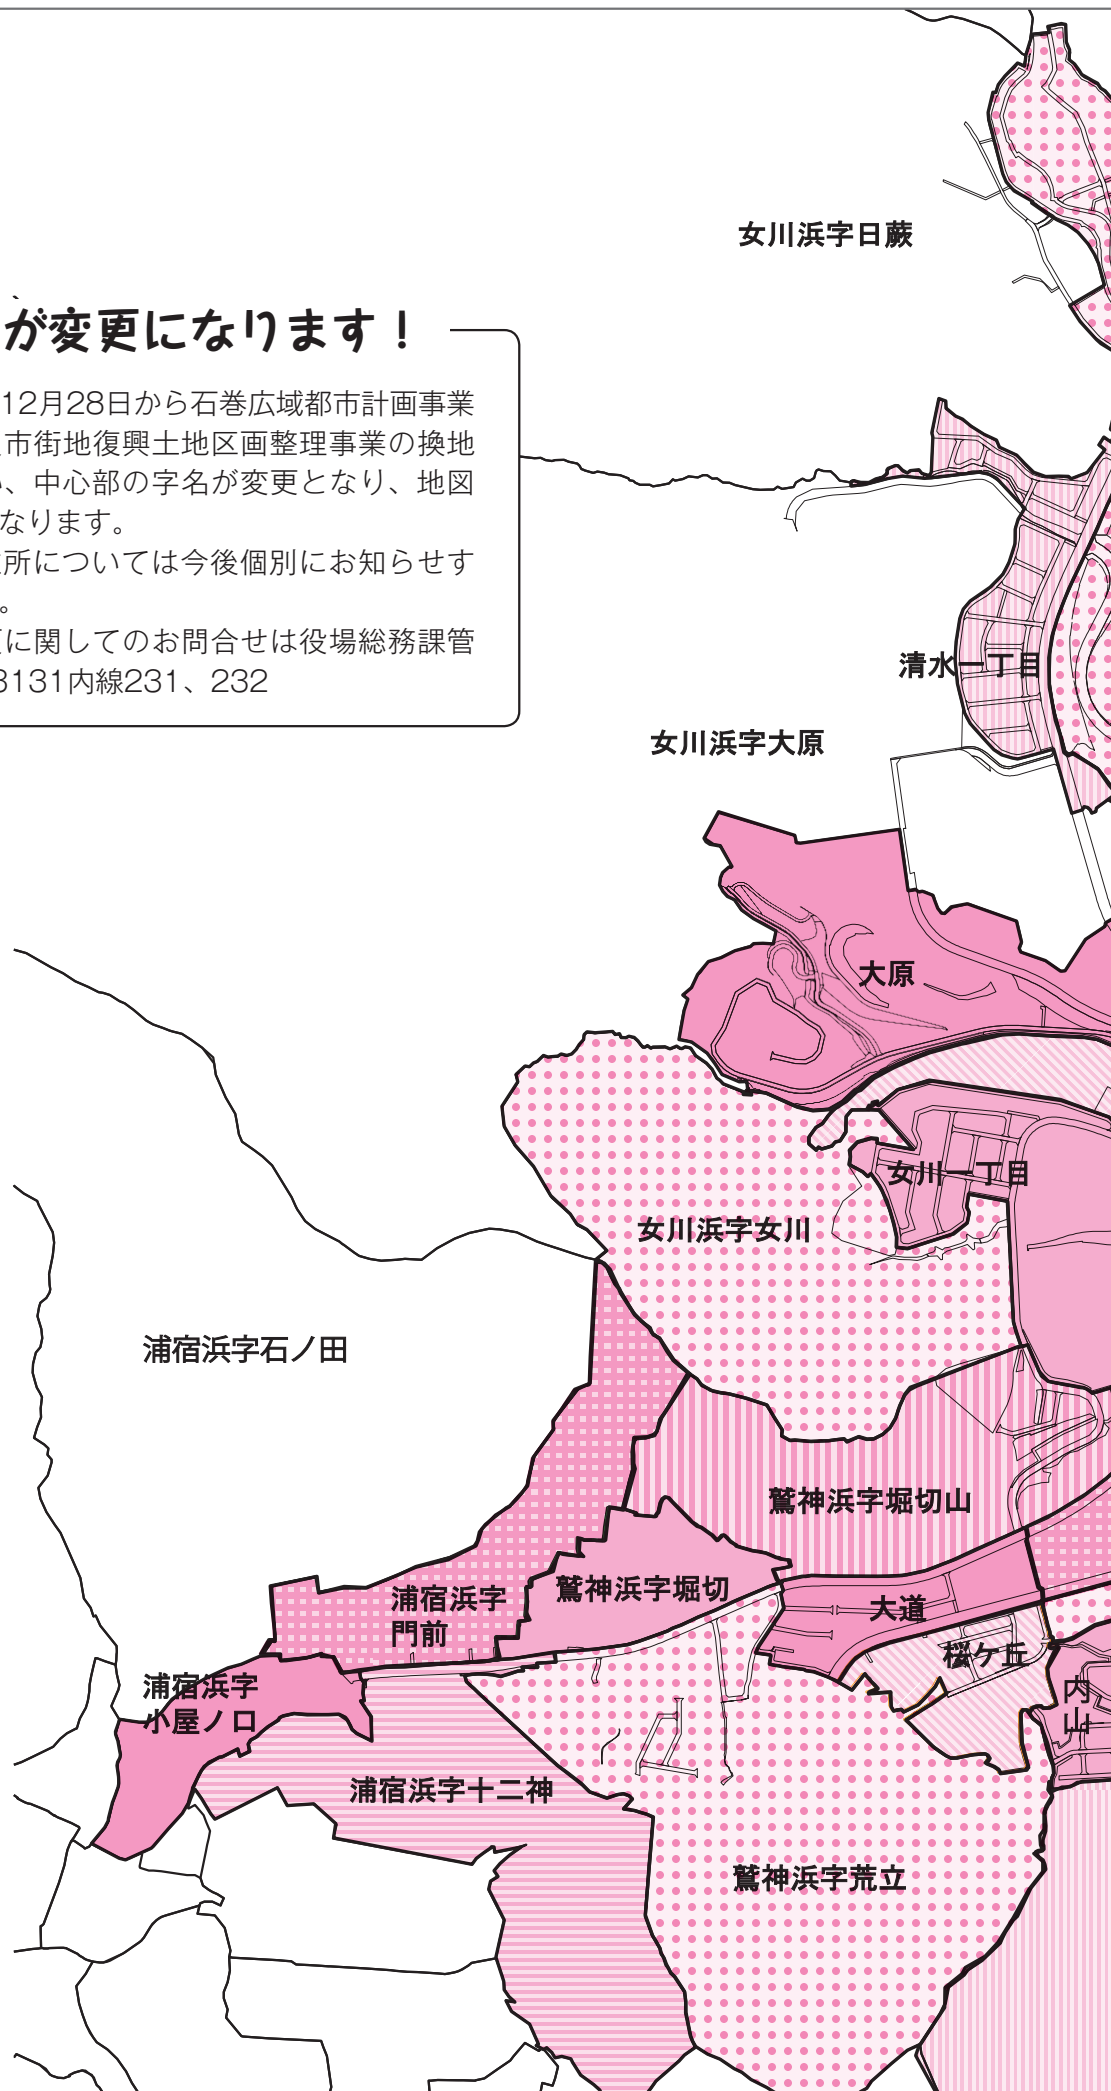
女川浜字日蕨

が変更になります！

12月28日から石巻広域都市計画事業 市街地復興土地区画整理事業の換地 、中心部の字名が変更となり、地図 なります。

所については今後個別にお知らせす 。

に関してのお問合せは役場総務課管 3131内線231、232

清水一丁目

女川浜字大原

大原

女川一丁目

女川浜字女川

浦宿浜字石ノ田

鷲神浜字堀切山

浦宿浜字門前

鷲神浜字堀切

大道

桜ケ丘

内山

浦宿浜字小屋ノ口

浦宿浜字十二神

鷲神浜字荒立